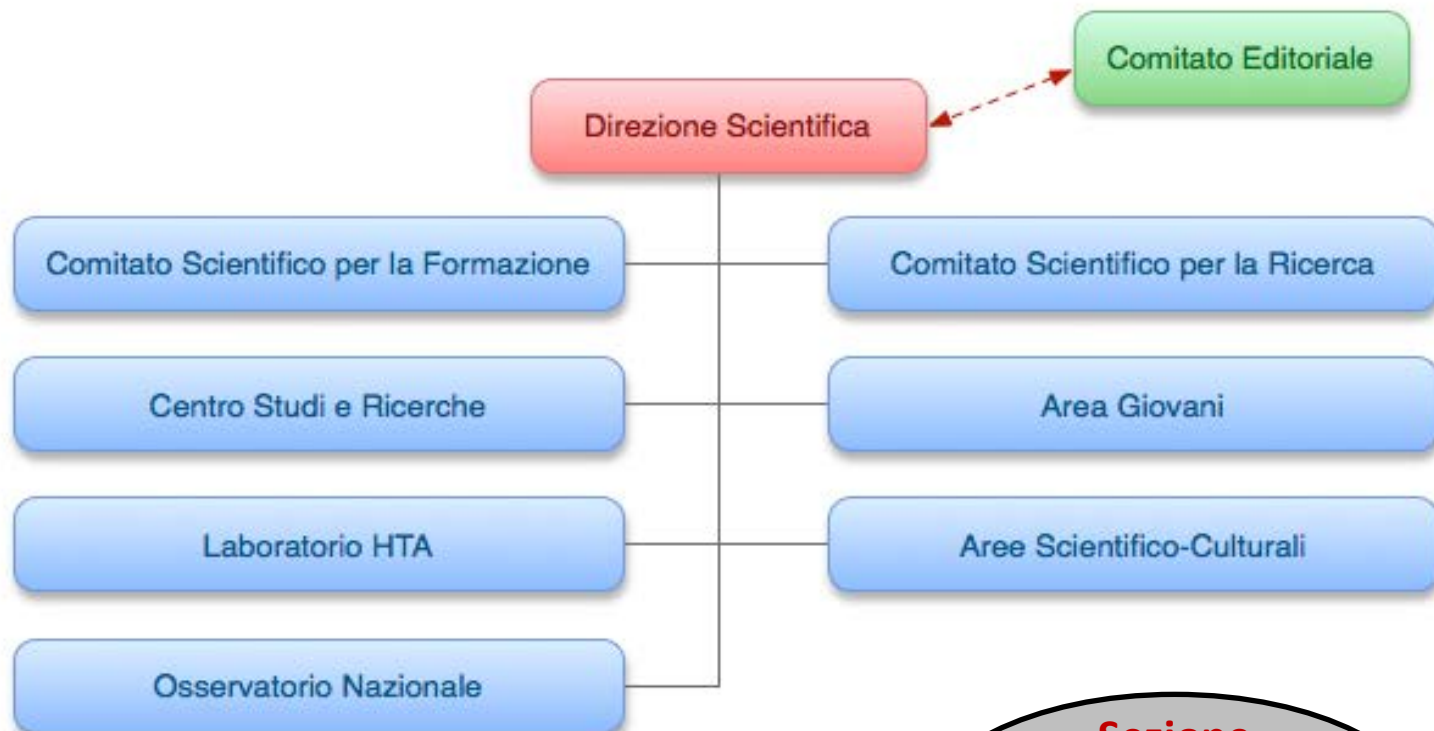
Comitato Editoriale

Direzione Scientifica

Comitato Scientifico per la Formazione

Comitato Scientifico per la Ricerca

Centro Studi e Ricerche

Area Giovani

Laboratorio HTA

Aree Scientifico-Culturali

Osservatorio Nazionale

Sezione